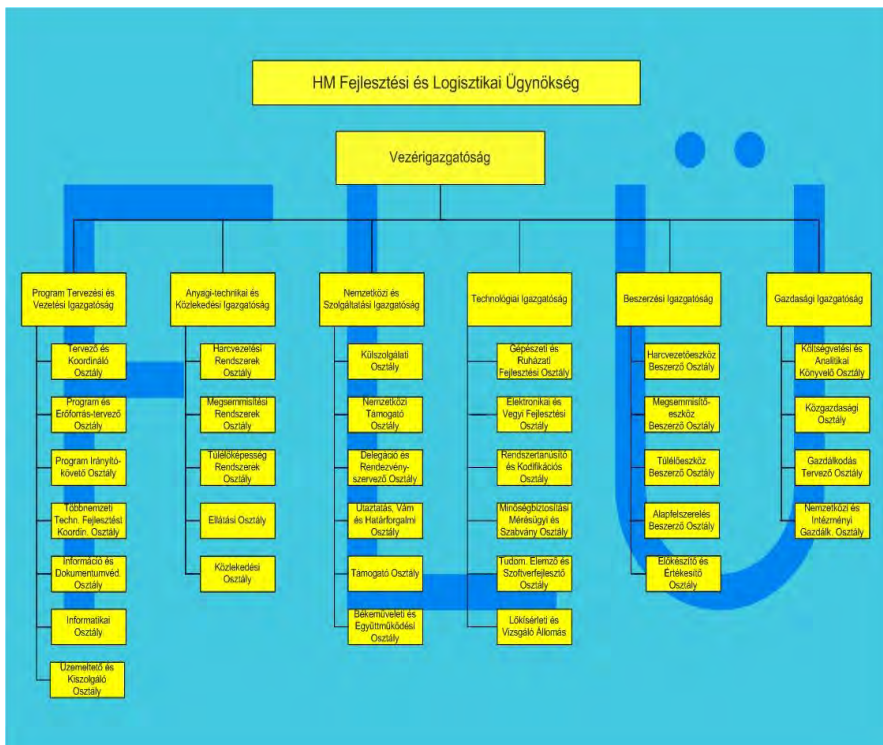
HM Fejlesztési és Logisztikai Ügynökség

Vezérigazgatóság

Program Tervezési és Vezetési Igazgatóság

Tervező és Koordináló Osztály

Program és Erőforrás-tervező Osztály

Program Irányító-követő Osztály

Többnemzeti Techn. Fejlesztési Koordin. Osztály

Információ és Dokumentumvéd. Osztály

Informatikai Osztály

Üzemeltető és Kiszolgáló Osztály

Anyagi-technikai és Közlekedési Igazgatóság

Harcvezetési Rendszerek Osztály

Megsemmisítési Rendszerek Osztály

Túlélőképesség Rendszerek Osztály

Ellátási Osztály

Közlekedési Osztály

Nemzetközi és Szolgáltatási Igazgatóság

Külszolgálati Osztály

Nemzetközi Támogató Osztály

Delegáció és Rendezvény-szervező Osztály

Utaztatás, Vám és Határforgalmi Osztály

Támogató Osztály

Békeműveleti és Együttműködési Osztály

Technológiai Igazgatóság

Gépészeti és Ruházati Fejlesztési Osztály

Elektronikai és Vegyi Fejlesztési Osztály

Rendszertanúsító és Kodifikációs Osztály

Minőségbiztosítási Mérésügyi és Szabvány Osztály

Tudom. Elemző és Szoftverfejlesztő Osztály

Lőkísérleti és Vizsgáló Állomás

Beszerzési Igazgatóság

Harcvezetőeszköz Beszerző Osztály

Megsemmisítő-eszköz Beszerző Osztály

Túlélőeszköz Beszerző Osztály

Alapfelszerelés Beszerző Osztály

Előkészítő és Értékesítő Osztály

Gazdasági Igazgatóság

Költségvetési és Analitikai Könyvelő Osztály

Közgazdasági Osztály

Gazdálkodás Tervező Osztály

Nemzetközi és Intézményi Gazdálk. Osztály